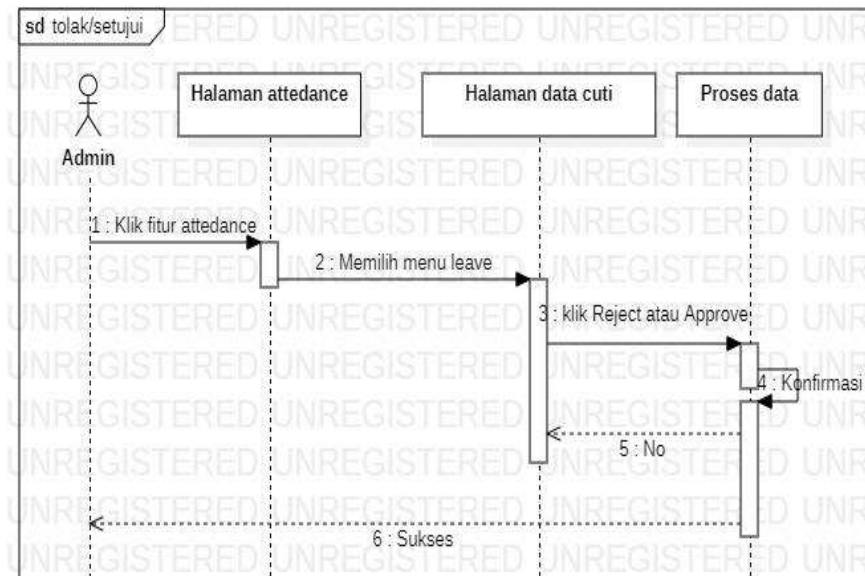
sd tolak/setujui

UNREGISTERED UNREGISTERED UNREGISTERED UNR

Admin

Halaman attedance

Halaman data cuti

Proses data

1 : Klik fitur attedance

2 : Memilih menu leave

3 : klik Reject atau Approve

4 : Konfirmasi

5 : No

6 : Sukses